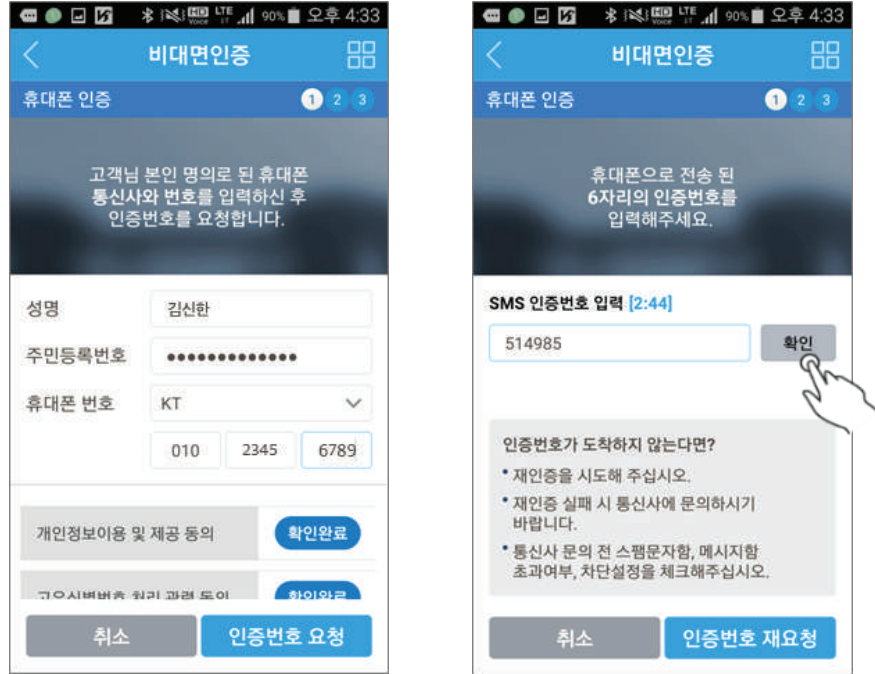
90% 오후 4:33

비대면인증

휴대폰 인증 1 2 3

고객님 본인 명의로 된 휴대폰 통신사와 번호를 입력하신 후 인증번호를 요청합니다.

성명 김신한

주민등록번호 •••••••••••••

휴대폰 번호 KT

010 2345 6789

개인정보이용 및 제공 동의 확인완료

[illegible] 확인완료

취소 인증번호 요청

90% 오후 4:33

비대면인증

휴대폰 인증 1 2 3

휴대폰으로 전송 된 6자리의 인증번호를 입력해주세요.

SMS 인증번호 입력 [2:44]

514985 확인

인증번호가 도착하지 않는다면?

• 재인증을 시도해 주십시오.

• 재인증 실패 시 통신사에 문의하시기 바랍니다.

• 통신사 문의 전 스팸문자함, 메시지함 초과여부, 차단설정을 체크해주십시오.

취소 인증번호 재요청